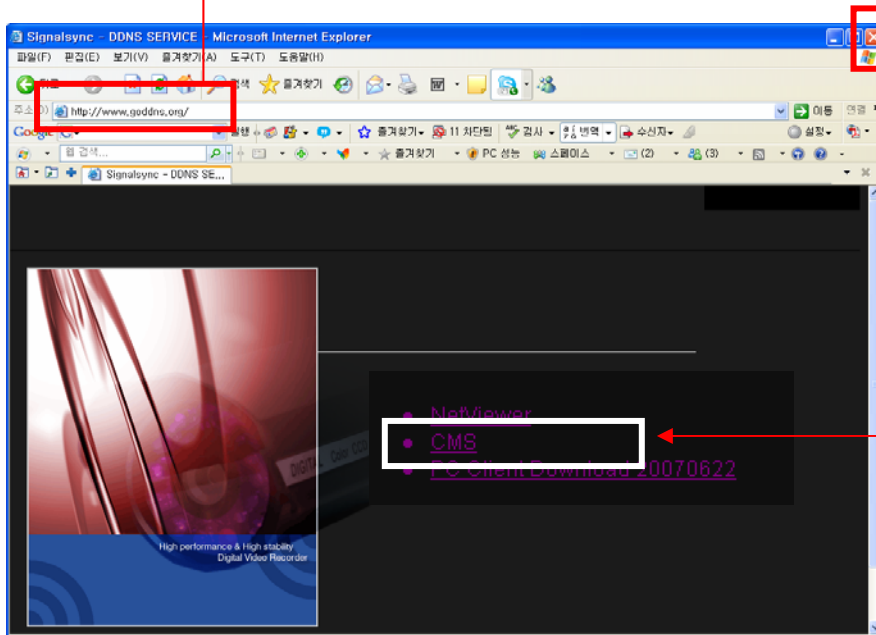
Signalsync - DDNS SERVICE - Microsoft Internet Explorer

파일(F) 편집(E) 보기(V) 즐겨찾기(A) 도구(T) 도움말(H)

뒤로 검색 즐겨찾기

주소(D) http://www.goddns.org/

이동 연결

Google 11 차단됨 검사 번역 수신자 설정

웹 검색 즐겨찾기 PC 성능 스페이스 (2) (3)

Signalsync - DDNS SE...

- NetViewer
- CMS
- PC Client Download 20070622

High performance & High stability
Digital Video Recorder

DIGITAL Color CCD